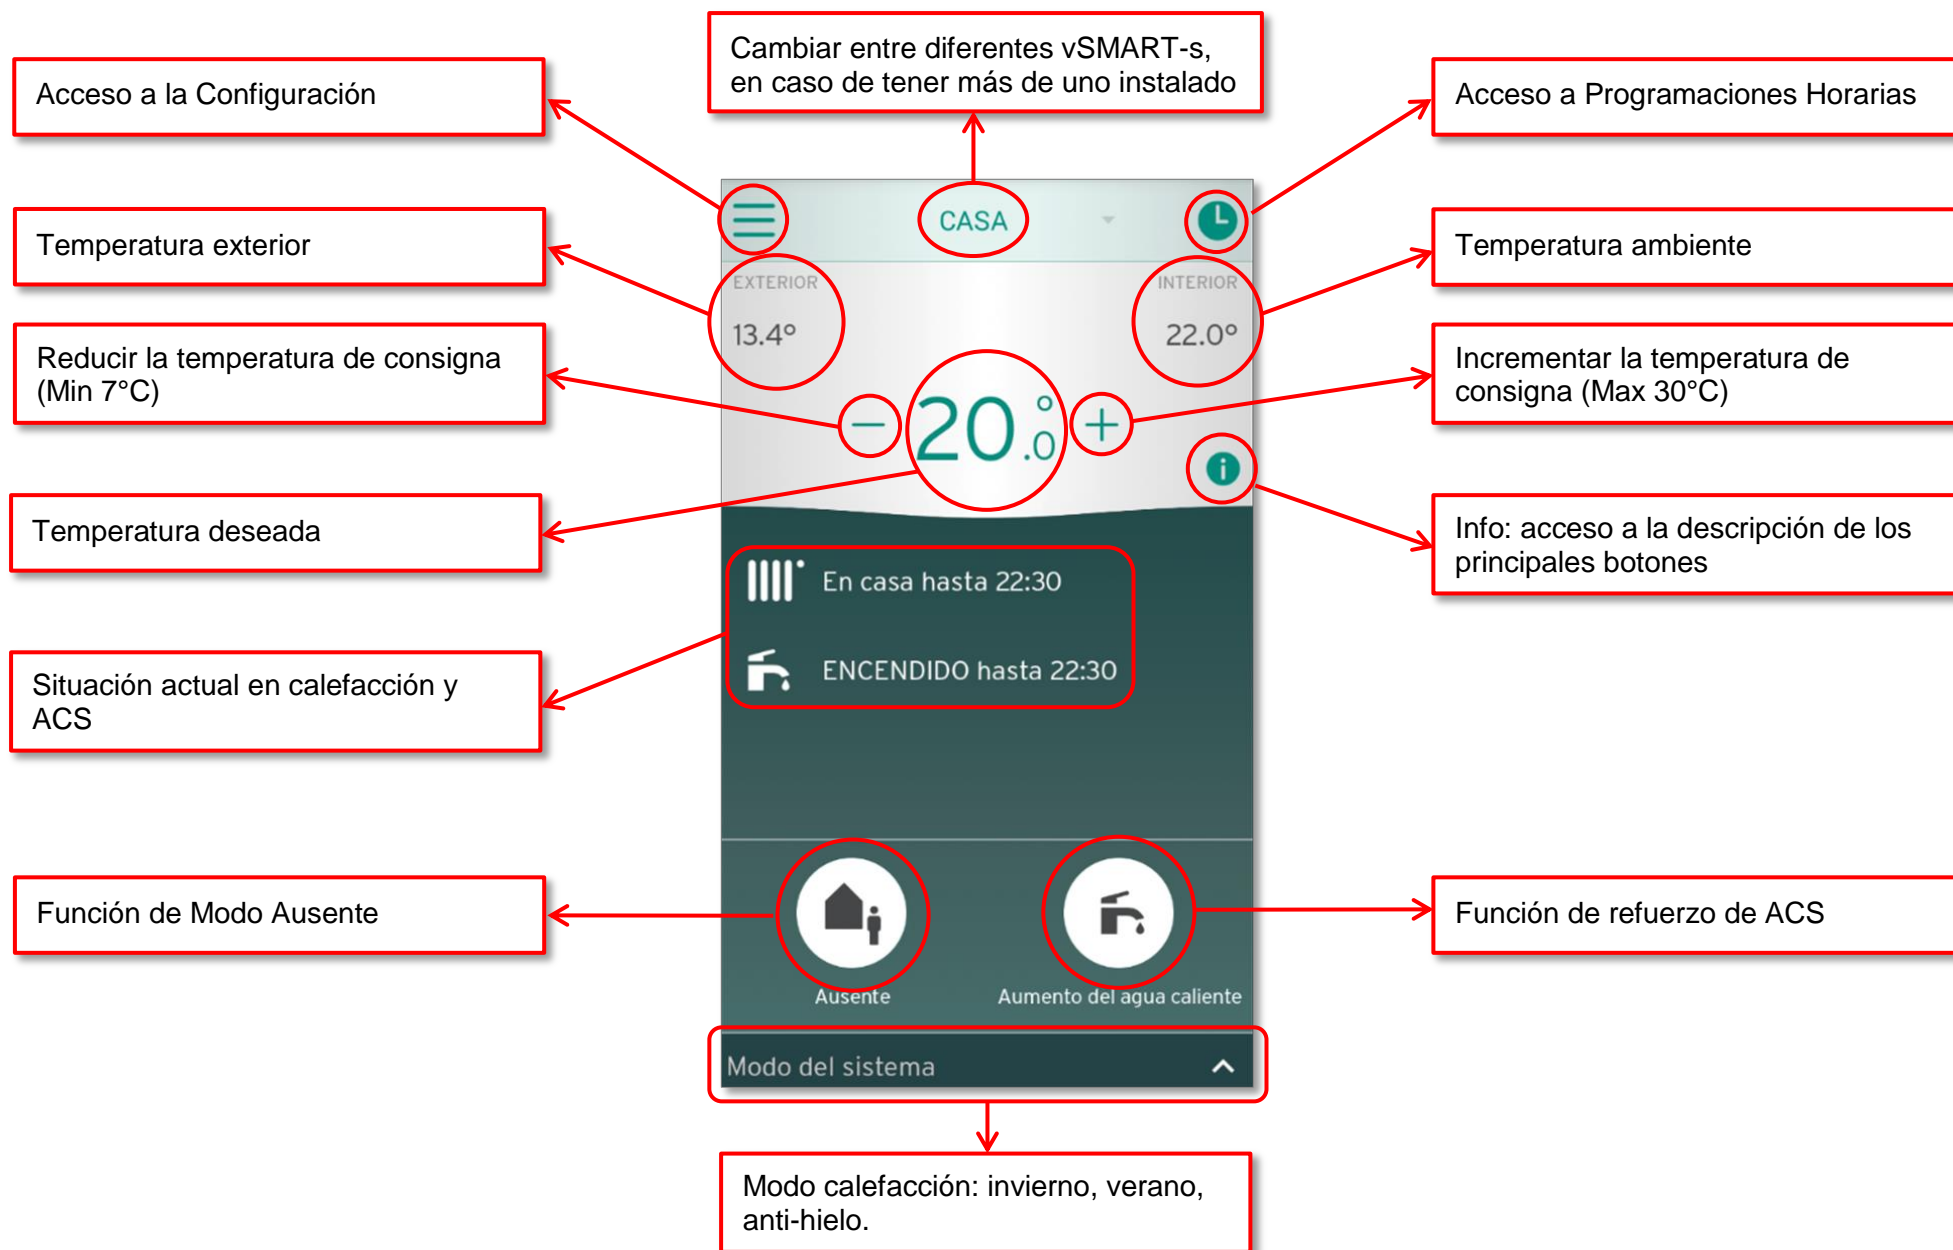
Cambiar entre diferentes vSMART-s, en caso de tener más de uno instalado

Acceso a la Configuración

Acceso a Programaciones Horarias

CASA

Temperatura exterior

Temperatura ambiente

EXTERIOR

13.4°

INTERIOR

22.0°

Reducir la temperatura de consigna (Min 7°C)

Incrementar la temperatura de consigna (Max 30°C)

20.0°

Temperatura deseada

Info: acceso a la descripción de los principales botones

En casa hasta 22:30

ENCENDIDO hasta 22:30

Situación actual en calefacción y ACS

Función de Modo Ausente

Función de refuerzo de ACS

Ausente

Aumento del agua caliente

Modo del sistema

Modo calefacción: invierno, verano, anti-hielo.